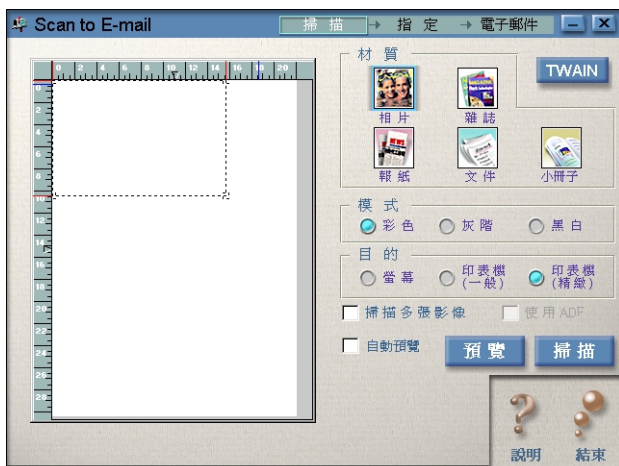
Scan to E-mail
掃描 → 指定 → 電子郵件

0 2 4 6 8 10 12 14 16 18 20
0 2 4 6 8 10 12 14 16 18 20 22 24 26 28

材質
TWAIN
相片
雜誌
報紙
文件
小冊子

模式
彩色
灰階
黑白

目的
螢幕
印表機 (一般)
印表機 (精緻)

掃描多張影像
使用 ADF
自動預覽
預覽
掃描

說明
結束